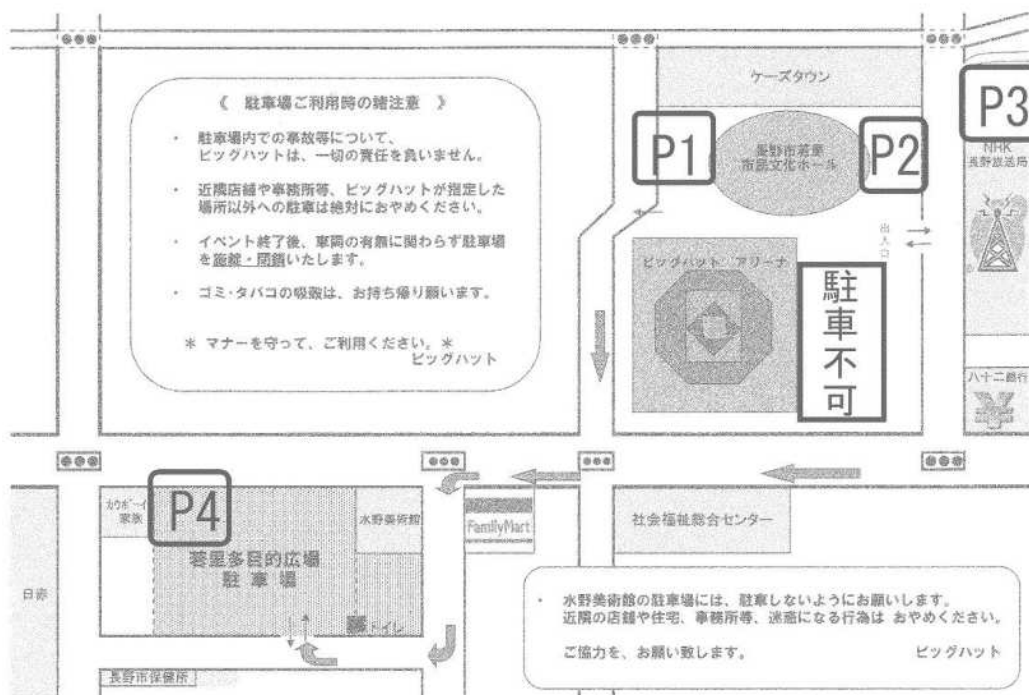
《 駐車場ご利用時の諸注意 》

・ 駐車場内での事故等について、ビッグハットは、一切の責任を負いません。

・ 近隣店舗や事務所等、ビッグハットが指定した場所以外への駐車は絶対におやめください。

・ イベント終了後、車両の有無に関わらず駐車場を施錠・閉鎖いたします。

・ ゴミ・タバコの吸殻は、お持ち帰り願います。

＊ マナーを守って、ご利用ください。＊
ビッグハット

ケーズタウン

P1

長野市若里市民文化ホール

P2

P3

NHK 長野放送局

出入口

ビッグハット アリーナ

駐車不可

八十二銀行

カウボーイ家族

P4

水野美術館

若里多目的広場 駐車場

トイレ

FamilyMart

社会福祉総合センター

日赤

長野市保健所

・ 水野美術館の駐車場には、駐車しないようにお願いします。
近隣の店舗や住宅、事務所等、迷惑になる行為は おやめください。

ご協力を、お願い致します。 ビッグハット